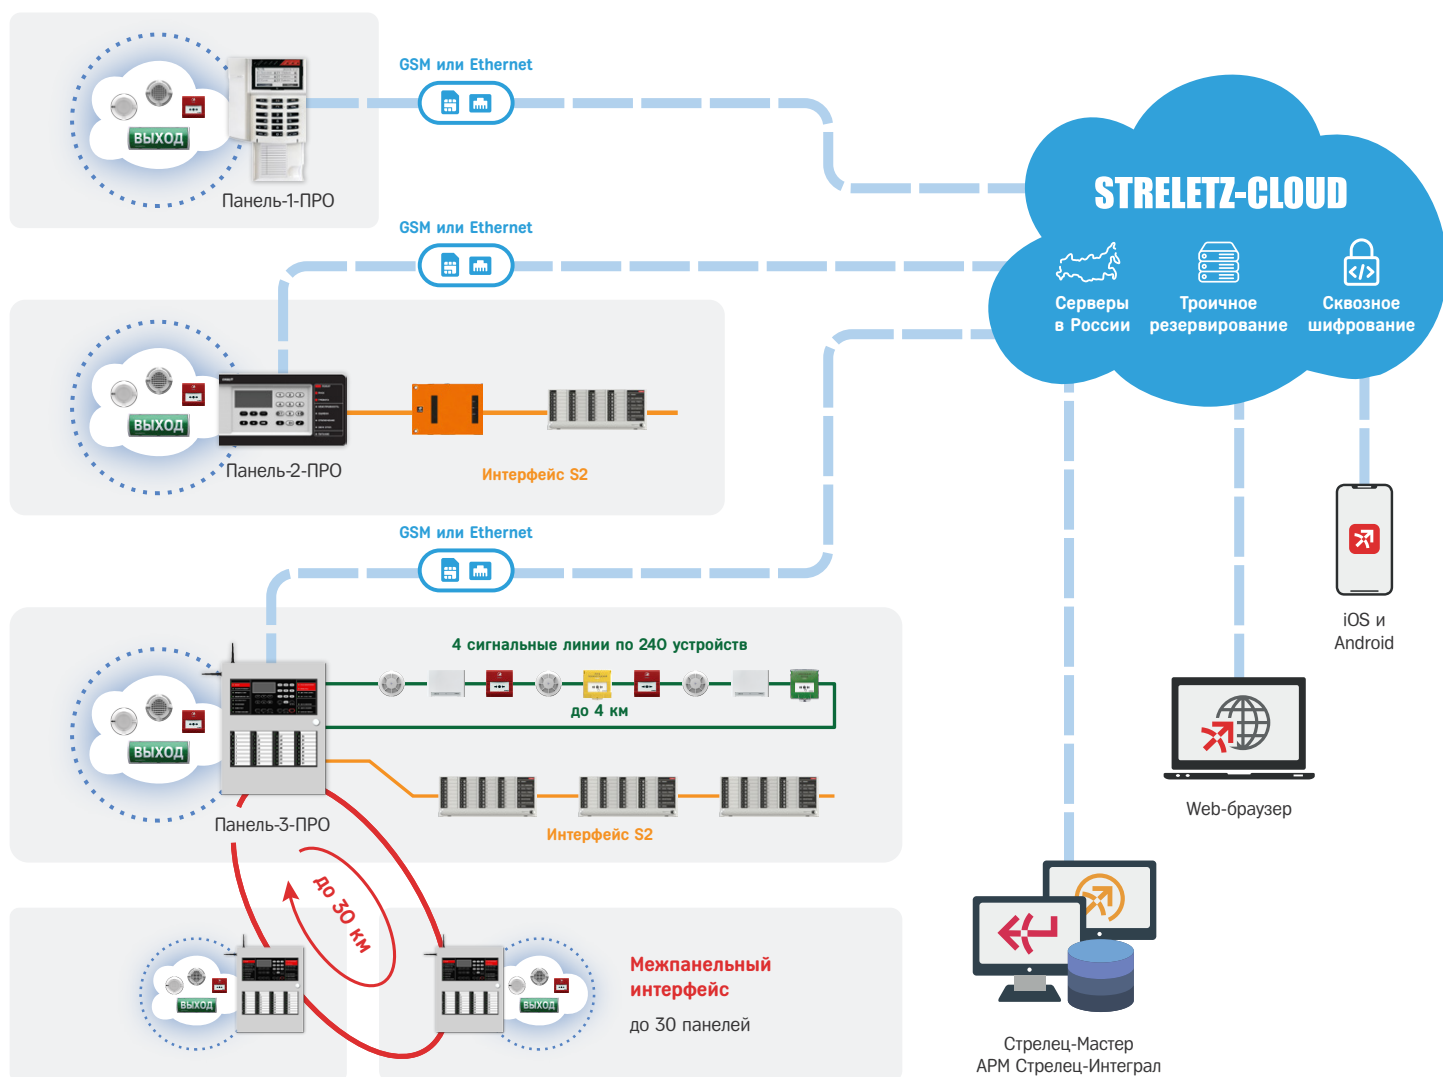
GSM или Ethernet

ВЫХОД

Панель-1-ПРО

GSM или Ethernet

STRELETZ-CLOUD

Серверы в России

Троичное резервирование

Сквозное шифрование

ВЫХОД

Панель-2-ПРО

Интерфейс S2

GSM или Ethernet

4 сигнальные линии по 240 устройств

до 4 км

ВЫХОД

Панель-3-ПРО

Интерфейс S2

iOS и Android

Web-браузер

до 30 км

ВЫХОД

ВЫХОД

Межпанельный интерфейс

до 30 панелей

Стрелец-Мастер
АРМ Стрелец-Интеграл